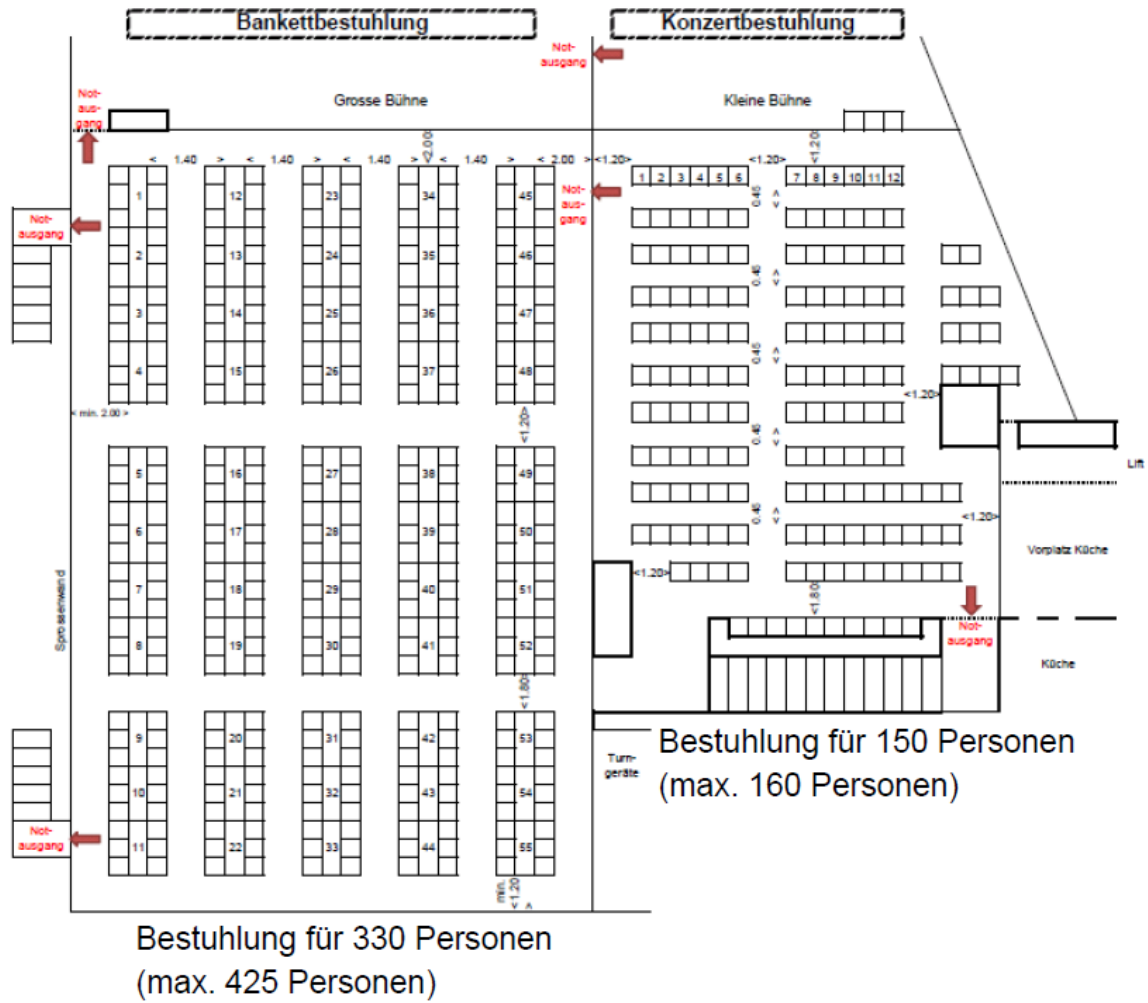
Bankettbestuhlung

Konzertbestuhlung

Notausgang

Notausgang

Grosse Bühne

Kleine Bühne

< 1.40 > < 1.40 > < 1.40 > < 2.00 > < 1.40 > < 2.00 <1.20>

<1.20>

<1.20>

Notausgang

Notausgang

1 2 3 4 5 6 7 8 9 10 11 12

1 2 3 4 5 6 7 8 9 10 11

12 13 14 15 16 17 18 19 20 21 22

23 24 25 26 27 28 29 30 31 32 33

34 35 36 37 38 39 40 41 42 43 44

45 46 47 48 49 50 51 52 53 54 55

<0.45>

<0.45>

<0.45>

<0.45>

<0.45>

< min. 2.00 >

<1.20>

<1.20>

<1.20>

<1.20>

<1.80>

<1.80>

Lift

Vorplatz Küche

Sprossenwand

Notausgang

Küche

Notausgang

Turngeräte

min. <1.20 >

Bestuhlung für 150 Personen
(max. 160 Personen)

Bestuhlung für 330 Personen
(max. 425 Personen)